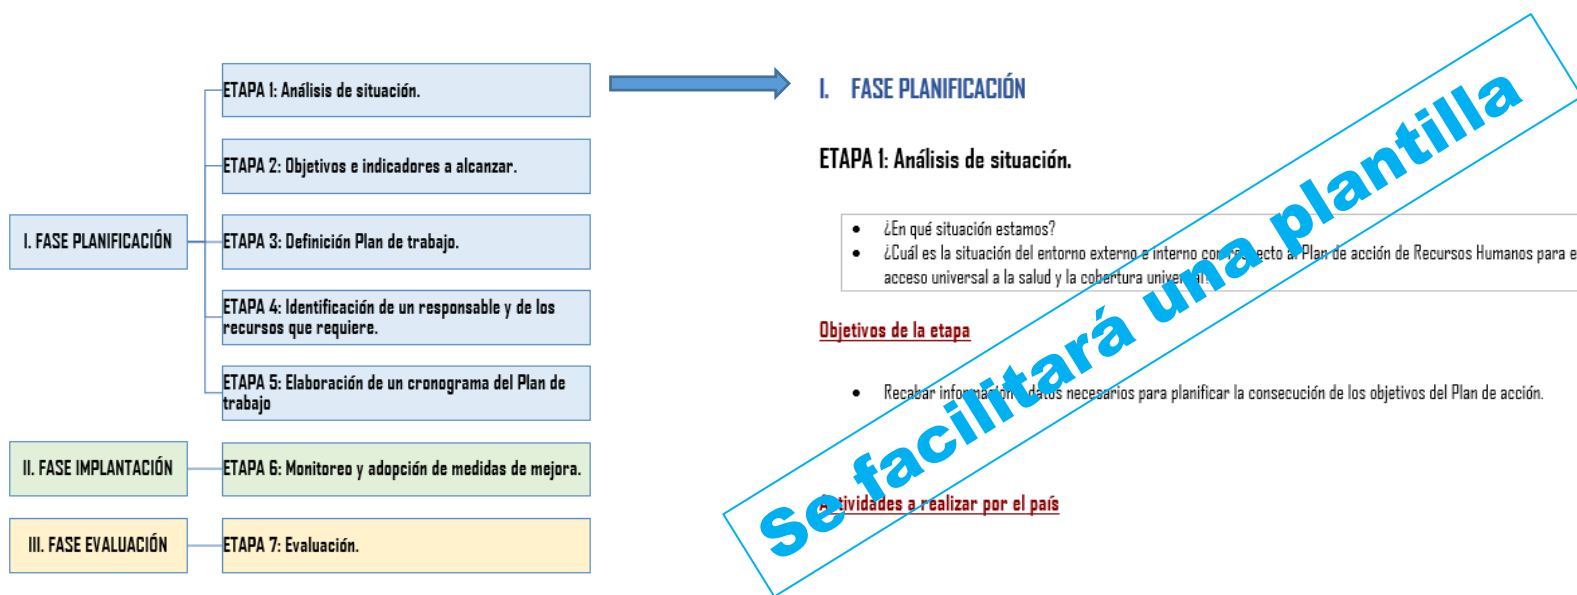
I. FASE PLANIFICACIÓN

ETAPA 1: Análisis de situación.

ETAPA 2: Objetivos e indicadores a alcanzar.

ETAPA 3: Definición Plan de trabajo.

ETAPA 4: Identificación de un responsable y de los recursos que requiere.

ETAPA 5: Elaboración de un cronograma del Plan de trabajo

II. FASE IMPLANTACIÓN

ETAPA 6: Monitoreo y adopción de medidas de mejora.

III. FASE EVALUACIÓN

ETAPA 7: Evaluación.

I. FASE PLANIFICACIÓN

ETAPA 1: Análisis de situación.

- ¿En qué situación estamos?
- ¿Cuál es la situación del entorno externo e interno con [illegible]ecto al Plan de acción de Recursos Humanos para e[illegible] acceso universal a la salud y la cobertura unive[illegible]al?

Objetivos de la etapa

- Recabar inform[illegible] datos necesarios para planificar la consecución de los objetivos del Plan de acción.

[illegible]tividades a realizar por el país

Se facilitará una plantilla